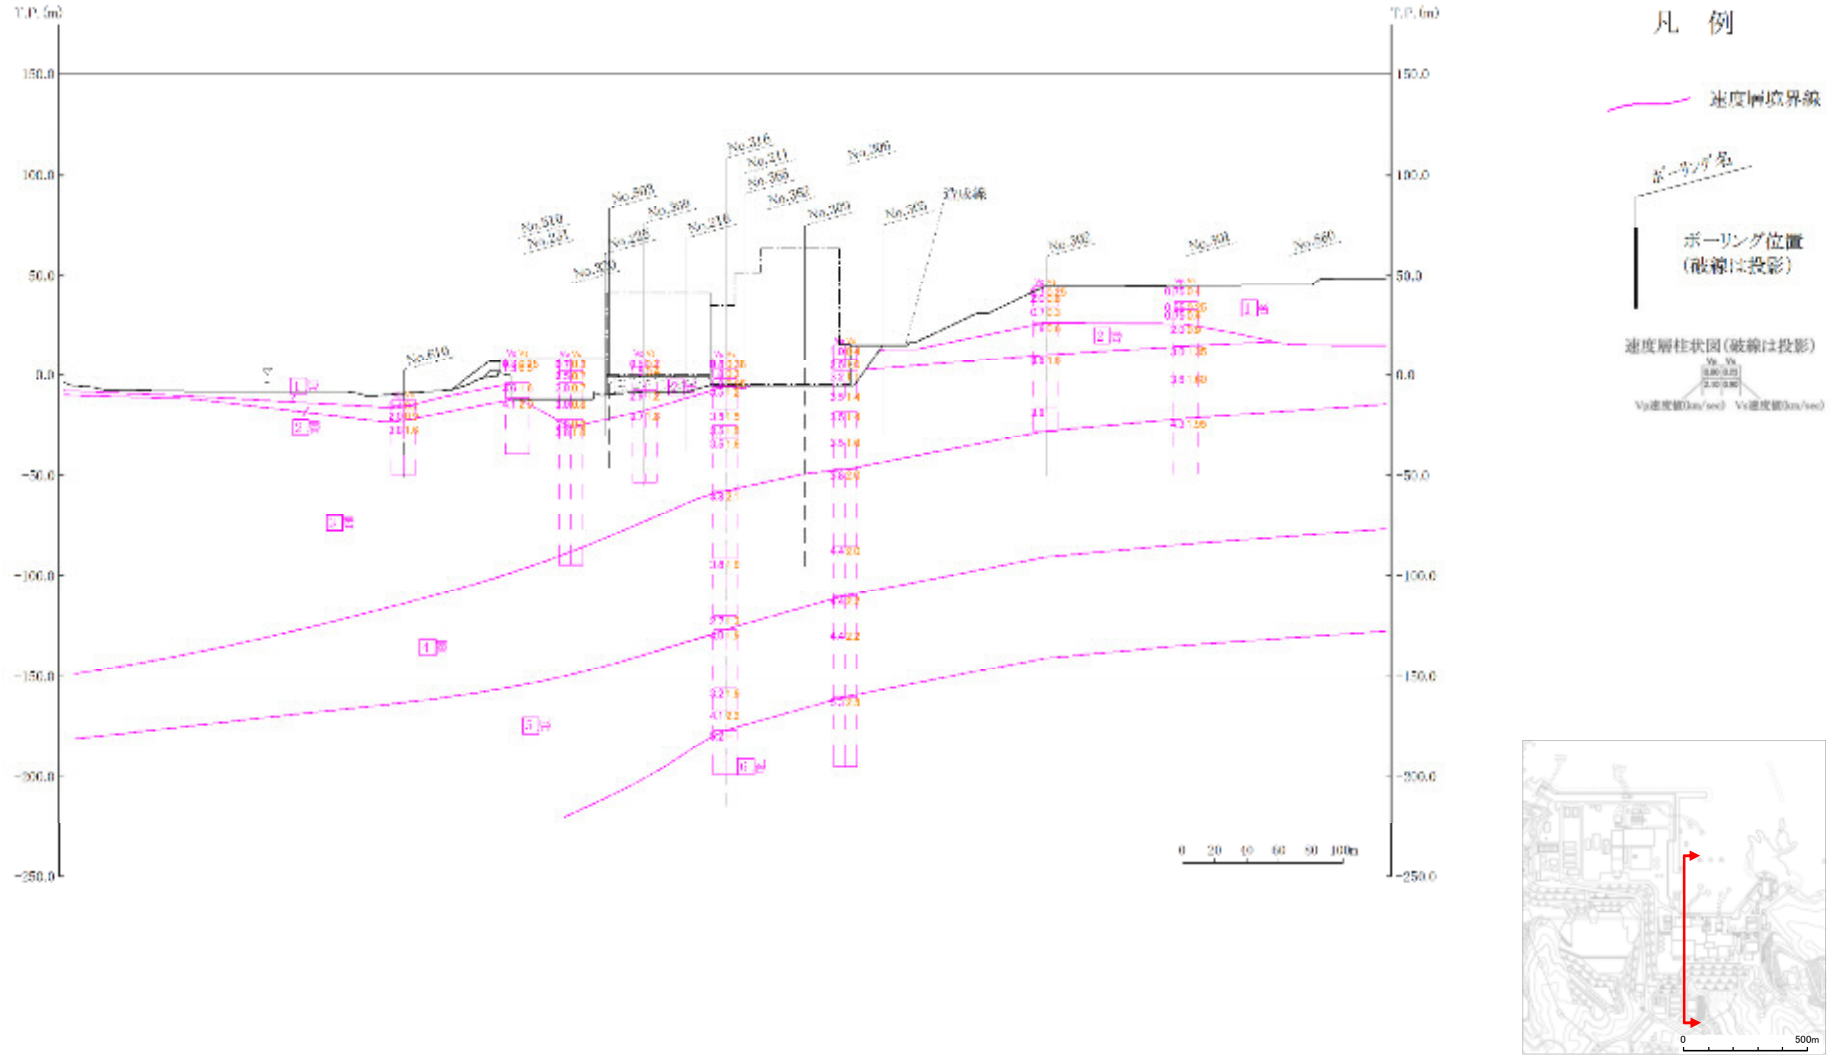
T.P.(m)

150.0

100.0

50.0

0.0

-50.0

-100.0

-150.0

-200.0

-250.0

T.P.(m)

150.0

100.0

50.0

0.0

-50.0

-100.0

-150.0

-200.0

-250.0

No.316
No.311
No.365
No.362
No.306
No.503
No.369
No.216
No.309
No.305
交差線
No.519
No.221
No.228
No.370
No.302
No.301
No.560
No.610

1層
2層
3層
4層
5層
6層

0 20 40 60 80 100m

凡 例

速度層境界線

ボーリング名

ボーリング位置
(破線は投影)

速度層柱状図(破線は投影)
Vp Vs
Vp速度値(km/sec) Vs速度値(km/sec)

0 500m